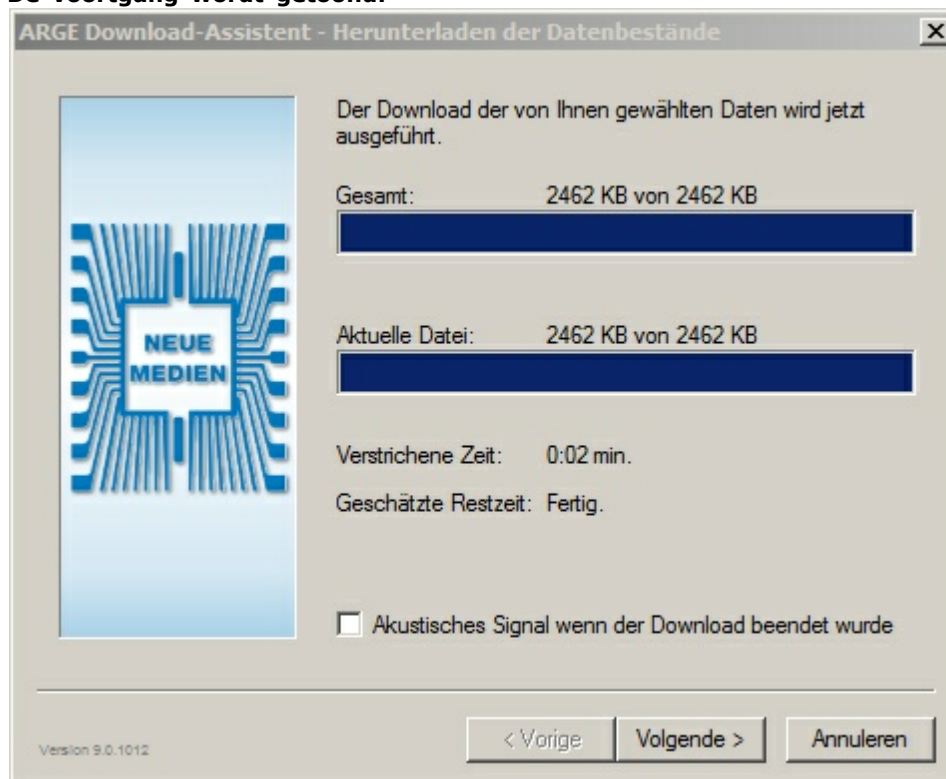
De voortgang wordt getoond.

ARGE Download-Assistent - Herunterladen der Datenbestände

×

NEUE MEDIEN

Der Download der von Ihnen gewählten Daten wird jetzt ausgeführt.

Gesamt: 2462 KB von 2462 KB

Aktuelle Datei: 2462 KB von 2462 KB

Verstrichene Zeit: 0:02 min.

Geschätzte Restzeit: Fertig.

Akustisches Signal wenn der Download beendet wurde

Version 9.0.1012

< Vorige

Volgende >

Annuleren